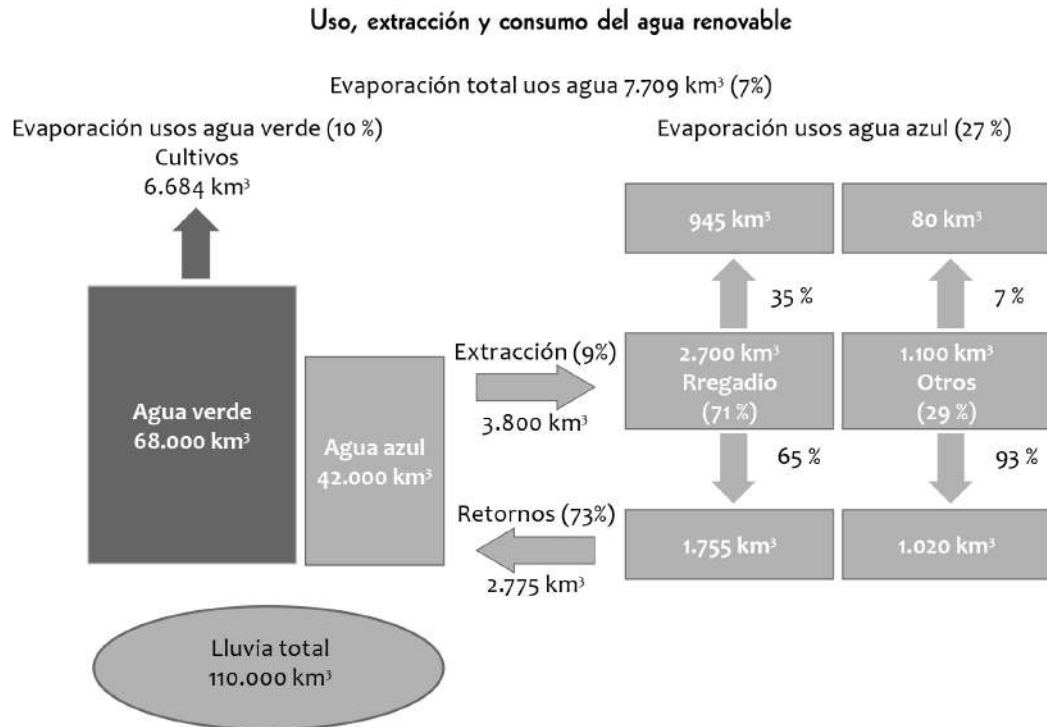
Uso, extracción y consumo del agua renovable

Evaporación total uos agua 7.709 km³ (7%)

Evaporación usos agua verde (10 %)
Cultivos
6.684 km³

Evaporación usos agua azul (27 %)

945 km³

80 km³

35 %

7 %

Agua verde
68.000 km³

Agua azul
42.000 km³

Extracción (9%)

3.800 km³

2.700 km³
Rregadio
(71 %)

1.100 km³
Otros
(29 %)

65 %

93 %

Retornos (73%)

2.775 km³

1.755 km³

1.020 km³

Lluvia total
110.000 km³